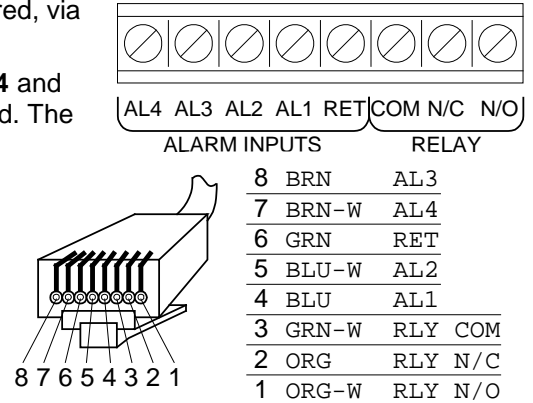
red, via

4 and
d. The

AL4 AL3 AL2 AL1 RET COM N/C N/O
ALARM INPUTS RELAY

| | | |
|---|---|---|
| 8 | BRN | AL3 |
| 7 | BRN-W | AL4 |
| 6 | GRN | RET |
| 5 | BLU-W | AL2 |
| 4 | BLU | AL1 |
| 3 | GRN-W | RLY COM |
| 2 | ORG | RLY N/C |
| 1 | ORG-W | RLY N/O |

8 7 6 5 4 3 2 1